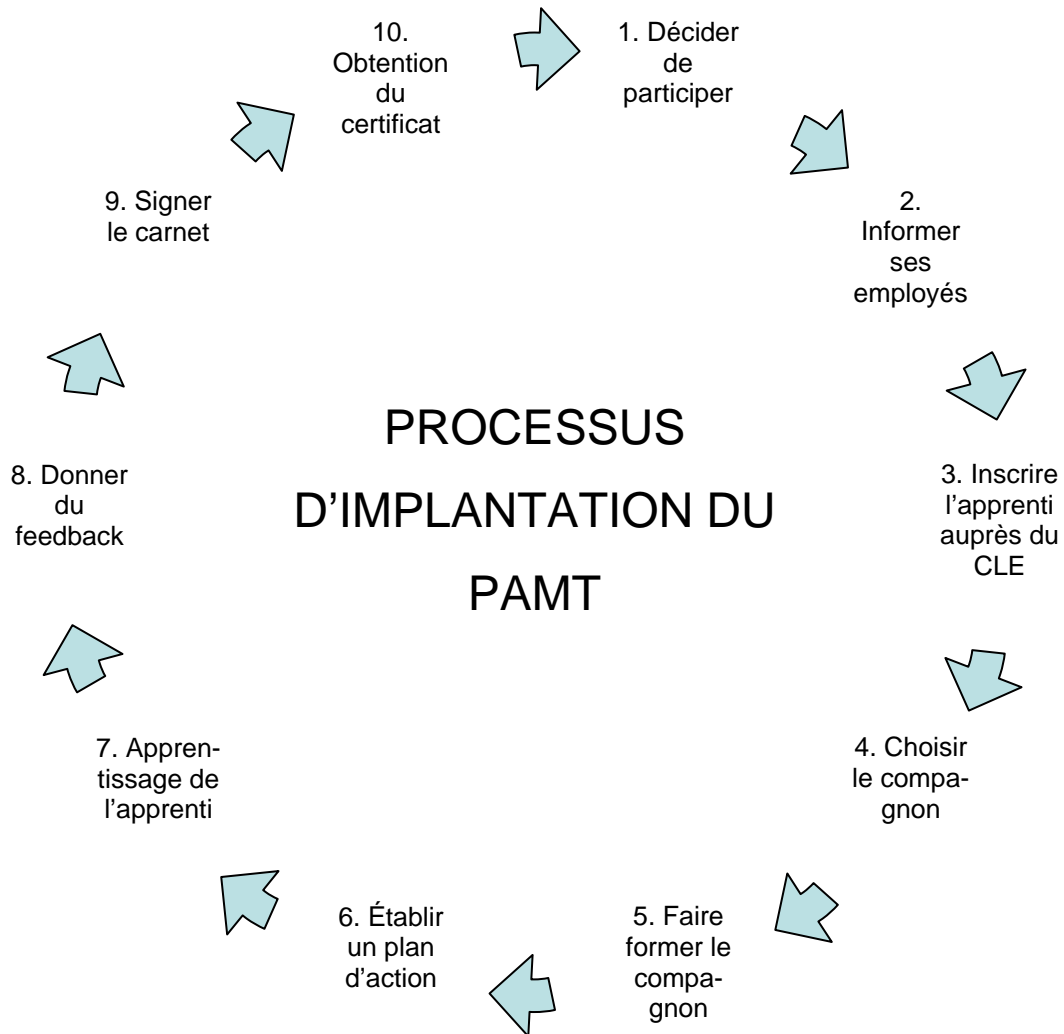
PROCESSUS D'IMPLANTATION DU PAMT

1. Décider de participer

2. Informer ses employés

3. Inscrire l'apprenti auprès du CLE

4. Choisir le compagnon

5. Faire former le compagnon

6. Établir un plan d'action

7. Apprentissage de l'apprenti

8. Donner du feedback

9. Signer le carnet

10. Obtention du certificat